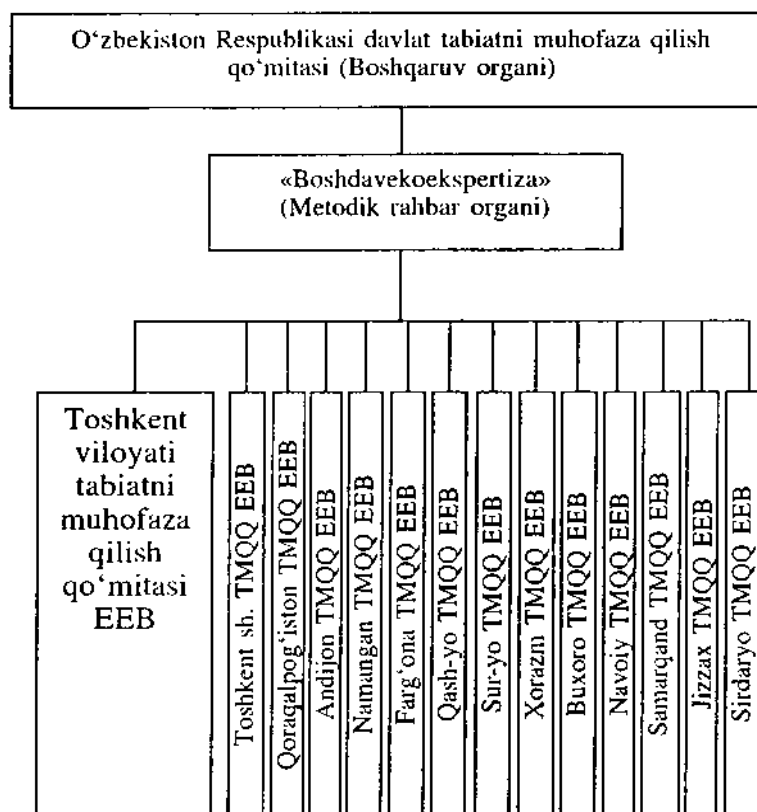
O‘zbekiston Respublikasi davlat tabiatni muhofaza qilish qo‘mitasi (Boshqaruv organi)

«Boshdavekoekspertiza» (Metodik rahbar organi)

Toshkent viloyati tabiatni muhofaza qilish qo‘mitasi EEB

Toshkent sh. TMQQ EEB

Qoraqalpog‘iston TMQQ EEB

Andijon TMQQ EEB

Namangan TMQQ EEB

Farg‘ona TMQQ EEB

Qash-yo TMQQ EEB

Sur-yo TMQQ EEB

Xorazm TMQQ EEB

Buxoro TMQQ EEB

Navoiy TMQQ EEB

Samarqand TMQQ EEB

Jizzax TMQQ EEB

Sirdaryo TMQQ EEB